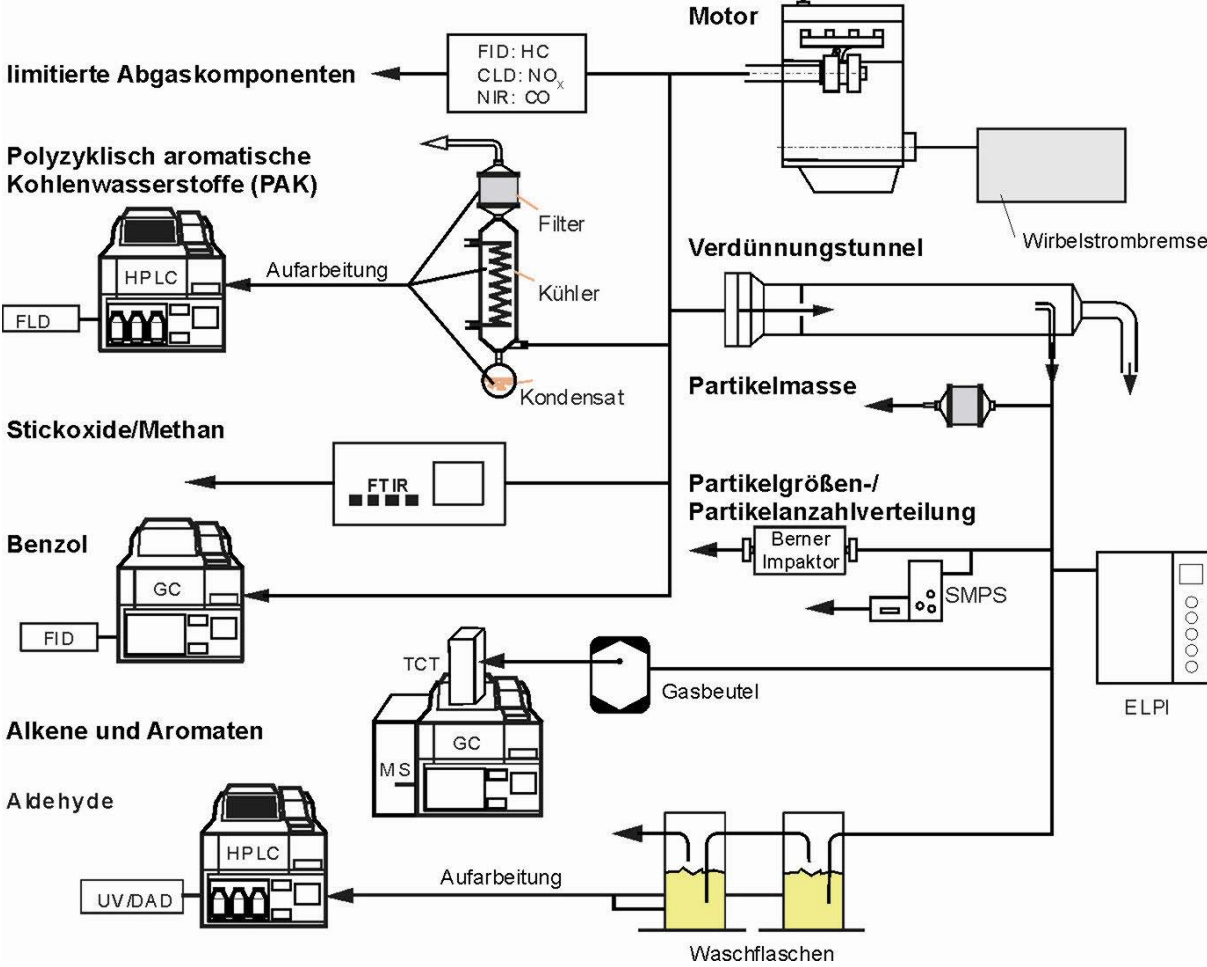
Motor

limitierte Abgaskomponenten

FID: HC
CLD: $NO_X$
NIR: CO

Polyzyklisch aromatische Kohlenwasserstoffe (PAK)

Filter

Wirbelstrombremse

HPLC

Aufarbeitung

Kühler

Verdünnungstunnel

FLD

Kondensat

Partikelmasse

Stickoxide/Methan

FTIR

Partikelgrößen-/ Partikelanzahlverteilung

Benzol

Berner Impaktor

GC

SMPS

FID

TCT

Gasbeutel

ELPI

Alkene und Aromaten

GC

MS

Aldehyde

HPLC

Aufarbeitung

UV/DAD

Waschflaschen